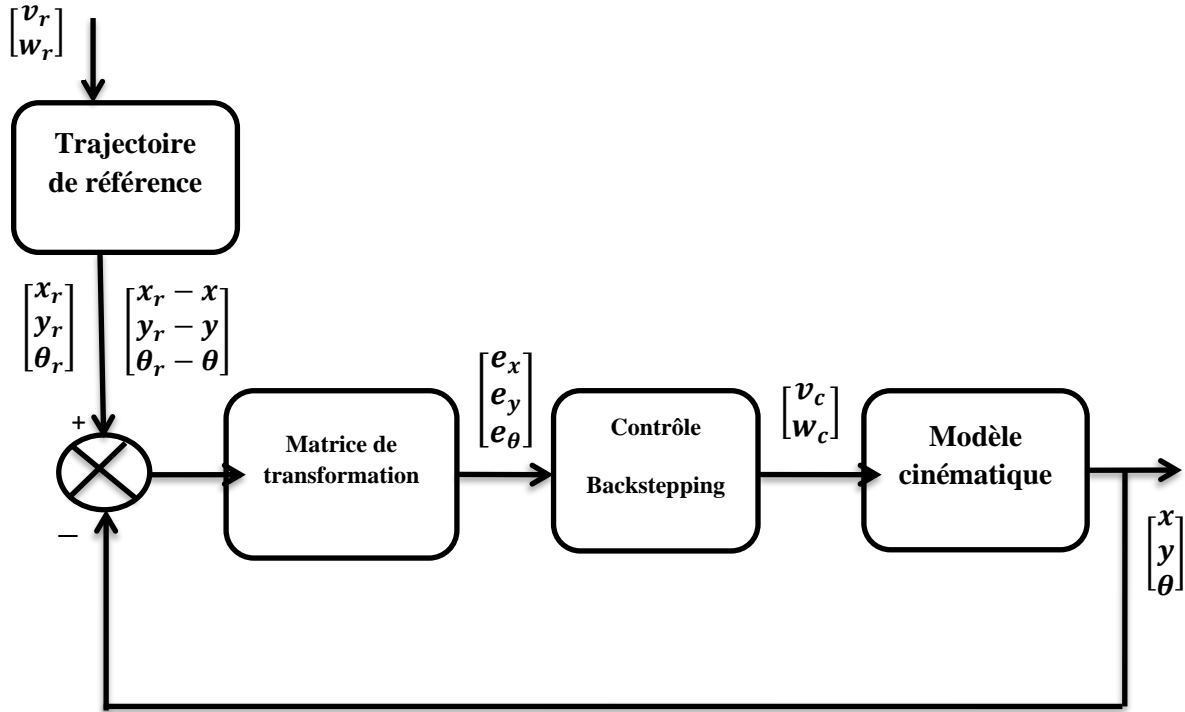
$\begin{bmatrix} v_r \\ w_r \end{bmatrix}$

Trajectoire de référence

$\begin{bmatrix} x_r \\ y_r \\ \theta_r \end{bmatrix}$ $\begin{bmatrix} x_r - x \\ y_r - y \\ \theta_r - \theta \end{bmatrix}$

+

−

Matrice de transformation

$\begin{bmatrix} e_x \\ e_y \\ e_\theta \end{bmatrix}$

Contrôle Backstepping

$\begin{bmatrix} v_c \\ w_c \end{bmatrix}$

Modèle cinématique

$\begin{bmatrix} x \\ y \\ \theta \end{bmatrix}$